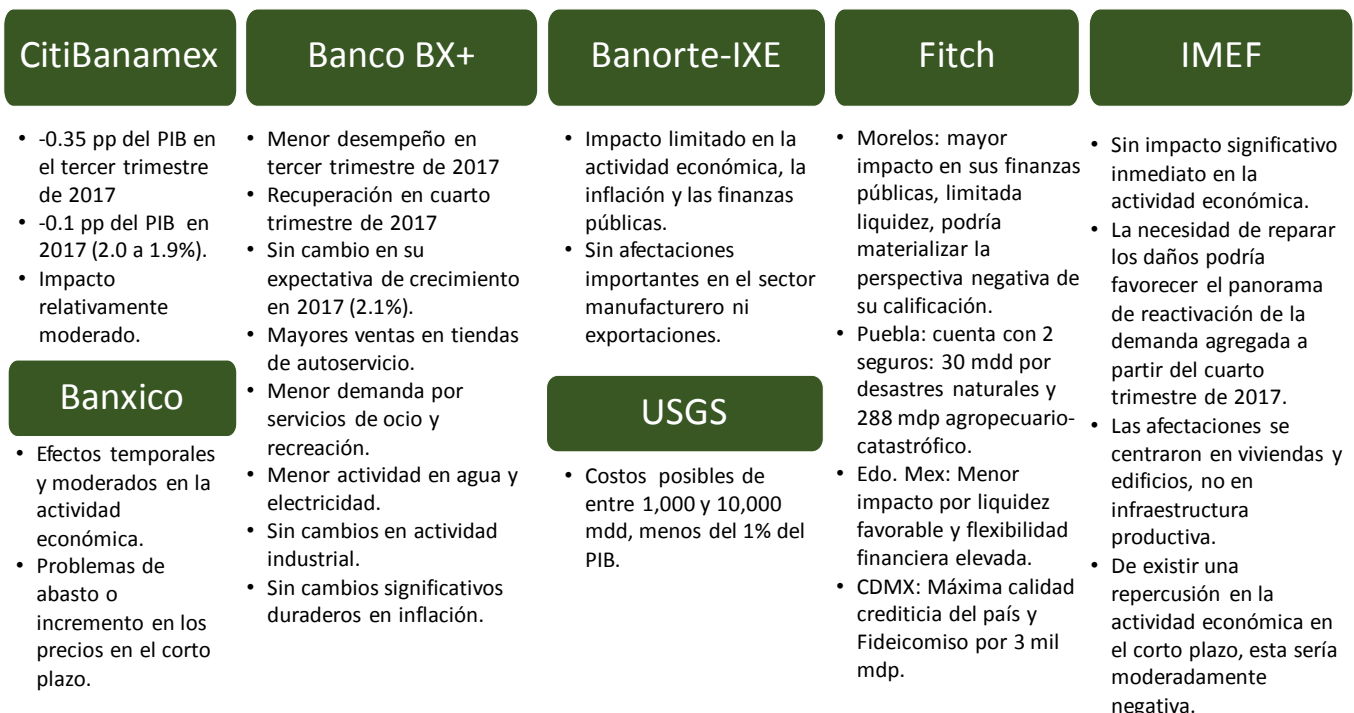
CitiBanamex

- -0.35 pp del PIB en el tercer trimestre de 2017
- -0.1 pp del PIB en 2017 (2.0 a 1.9%).
- Impacto relativamente moderado.

Banxico

- Efectos temporales y moderados en la actividad económica.
- Problemas de abasto o incremento en los precios en el corto plazo.

Banco BX+

- Menor desempeño en tercer trimestre de 2017
- Recuperación en cuarto trimestre de 2017
- Sin cambio en su expectativa de crecimiento en 2017 (2.1%).
- Mayores ventas en tiendas de autoservicio.
- Menor demanda por servicios de ocio y recreación.
- Menor actividad en agua y electricidad.
- Sin cambios en actividad industrial.
- Sin cambios significativos duraderos en inflación.

Banorte-IXE

- Impacto limitado en la actividad económica, la inflación y las finanzas públicas.
- Sin afectaciones importantes en el sector manufacturero ni exportaciones.

USGS

- Costos posibles de entre 1,000 y 10,000 mdd, menos del 1% del PIB.

Fitch

- Morelos: mayor impacto en sus finanzas públicas, limitada liquidez, podría materializar la perspectiva negativa de su calificación.
- Puebla: cuenta con 2 seguros: 30 mdd por desastres naturales y 288 mdp agropecuario-catastrófico.
- Edo. Mex: Menor impacto por liquidez favorable y flexibilidad financiera elevada.
- CDMX: Máxima calidad crediticia del país y Fideicomiso por 3 mil mdp.

IMEF

- Sin impacto significativo inmediato en la actividad económica.
- La necesidad de reparar los daños podría favorecer el panorama de reactivación de la demanda agregada a partir del cuarto trimestre de 2017.
- Las afectaciones se centraron en viviendas y edificios, no en infraestructura productiva.
- De existir una repercusión en la actividad económica en el corto plazo, esta sería moderadamente negativa.